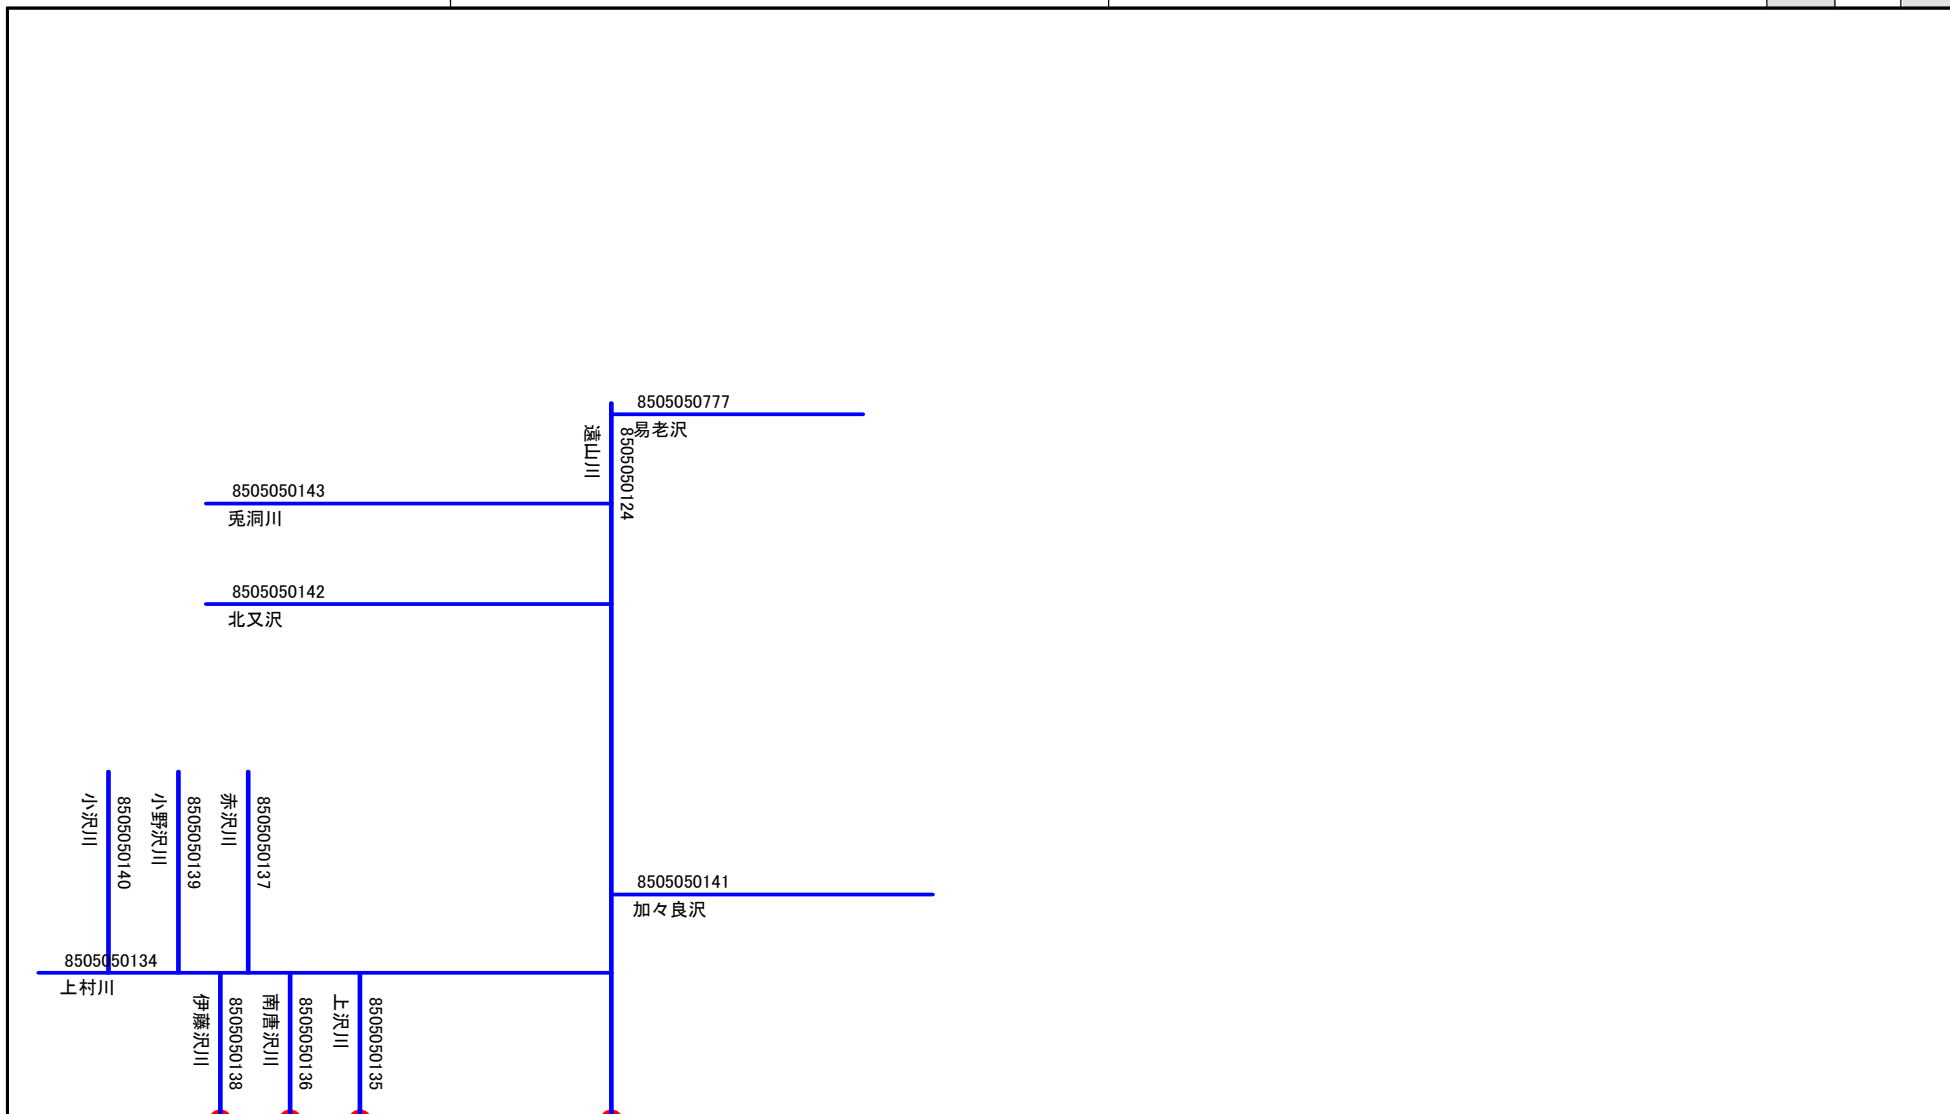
8505050777
易老沢

遠山川
8505050124

8505050143
兎洞川

8505050142
北又沢

小沢川
8505050140

小野沢川
8505050139

赤沢川
8505050137

8505050141
加々良沢

8505050134
上村川

伊藤沢川
8505050138

南唐沢川
8505050136

上沢川
8505050135